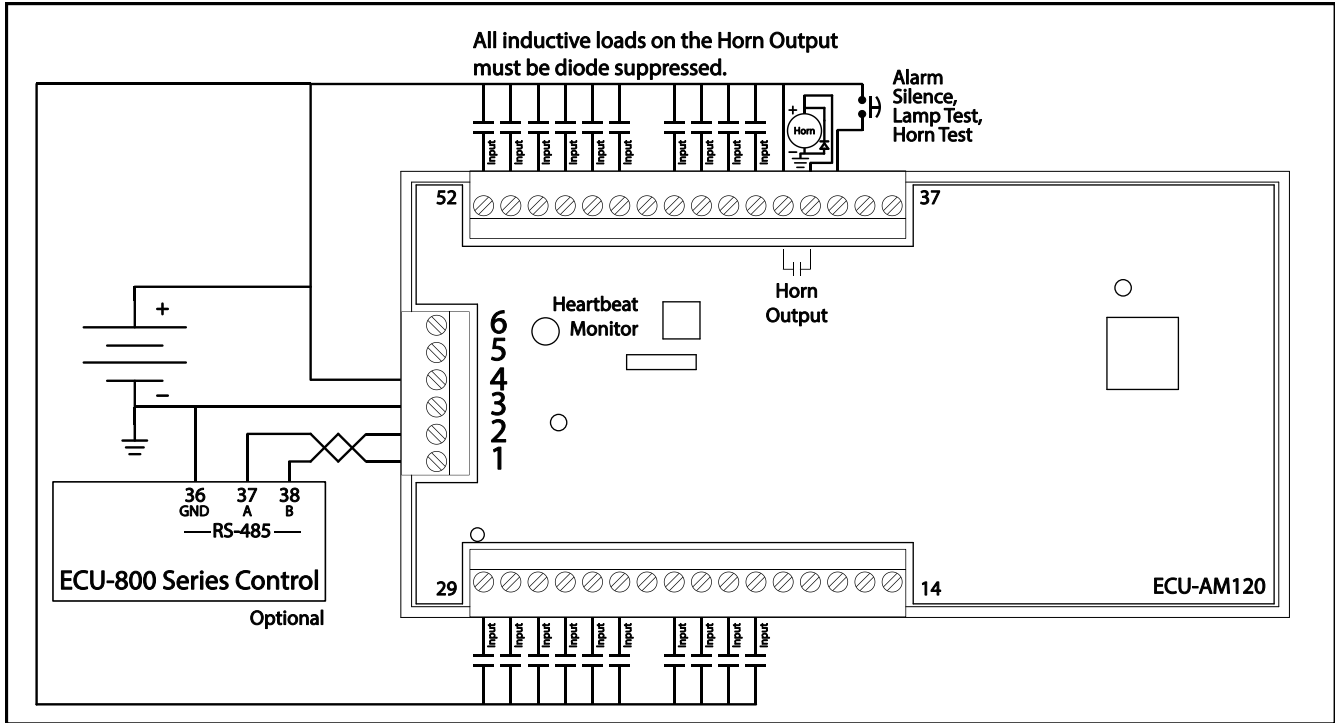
All inductive loads on the Horn Output must be diode suppressed.

Alarm Silence, Lamp Test, Horn Test

Input Input Input Input Input Input Input Input Input Input

Horn

+

−

52

37

+

−

Heartbeat Monitor

Horn Output

6
5
4
3
2
1

36 GND
37 A
38 B
—RS-485—

ECU-800 Series Control

Optional

29

14

ECU-AM120

Input Input Input Input Input Input Input Input Input Input